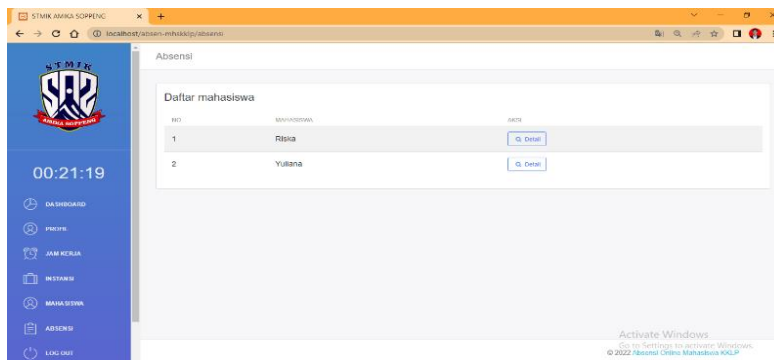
STMIK AMIKA SOPPENG
localhost/absen-mhskklp/absensi

STMIK
AMIKA SOPPENG

00:21:19

DASHBOARD
PROFIL
JAM KERJA
INSTANSI
MAHASISWA
ABSENSI
LOG OUT

Absensi

Daftar mahasiswa

| NO | MAHASISWA | AKSI |
|---|---|---|
| 1 | Riska | Q Detail |
| 2 | Yuliana | Q Detail |

Activate Windows
Go to Settings to activate Windows.
© 2022 Absensi Online Mahasiswa KKLP